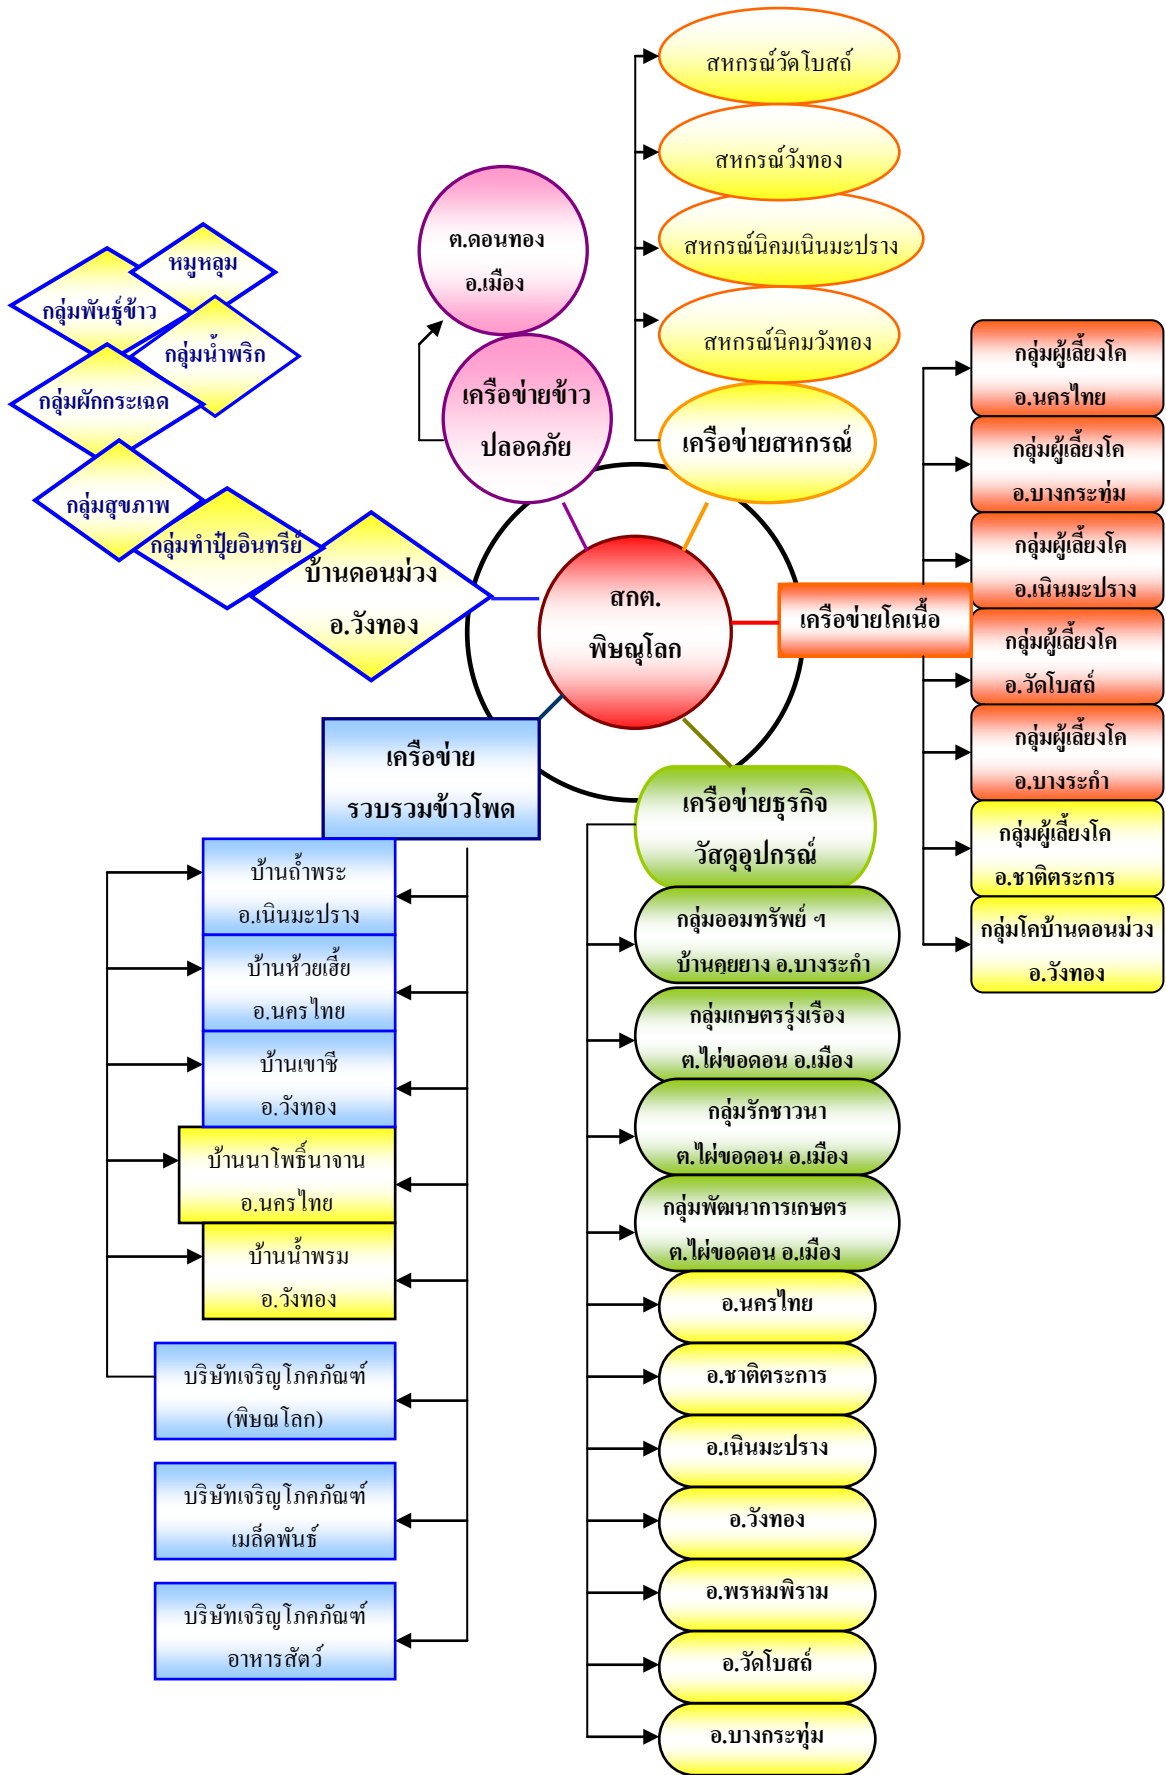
สหกรณ์วัดโบสถ์

สหกรณ์วังทอง

สหกรณ์นิคมเนินมะปราง

สหกรณ์นิคมวังทอง

เครือข่ายสหกรณ์

ต.ดอนทอง อ.เมือง

เครือข่ายข้าวปลอดภัย

หมูหลุม

กลุ่มพันธุ์ข้าว

กลุ่มน้ำพริก

กลุ่มผักกระเฉด

กลุ่มสุขภาพ

กลุ่มทำปุ๋ยอินทรีย์

บ้านดอนม่วง อ.วังทอง

สกต. พิษณุโลก

เครือข่ายโคเนื้อ

กลุ่มผู้เลี้ยงโค อ.นครไทย

กลุ่มผู้เลี้ยงโค อ.บางกระทุ่ม

กลุ่มผู้เลี้ยงโค อ.เนินมะปราง

กลุ่มผู้เลี้ยงโค อ.วัดโบสถ์

กลุ่มผู้เลี้ยงโค อ.บางระกำ

กลุ่มผู้เลี้ยงโค อ.ชาติตระการ

กลุ่มโคบ้านดอนม่วง อ.วังทอง

เครือข่าย รวบรวมข้าวโพด

บ้านถ้ำพระ อ.เนินมะปราง

บ้านห้วยเฮี้ย อ.นครไทย

บ้านเขาชี อ.วังทอง

บ้านนาโพธิ์นาจาน อ.นครไทย

บ้านน้ำพรม อ.วังทอง

บริษัทเจริญโภคภัณฑ์ (พิษณุโลก)

บริษัทเจริญโภคภัณฑ์ เมล็ดพันธ์

บริษัทเจริญโภคภัณฑ์ อาหารสัตว์

เครือข่ายธุรกิจ วัสดุอุปกรณ์

กลุ่มออมทรัพย์ ฯ บ้านคุยยาง อ.บางระกำ

กลุ่มเกษตรรุ่งเรือง ต.ไผ่ขอดอน อ.เมือง

กลุ่มรักชาวนา ต.ไผ่ขอดอน อ.เมือง

กลุ่มพัฒนาการเกษตร ต.ไผ่ขอดอน อ.เมือง

อ.นครไทย

อ.ชาติตระการ

อ.เนินมะปราง

อ.วังทอง

อ.พรหมพิราม

อ.วัดโบสถ์

อ.บางกระทุ่ม